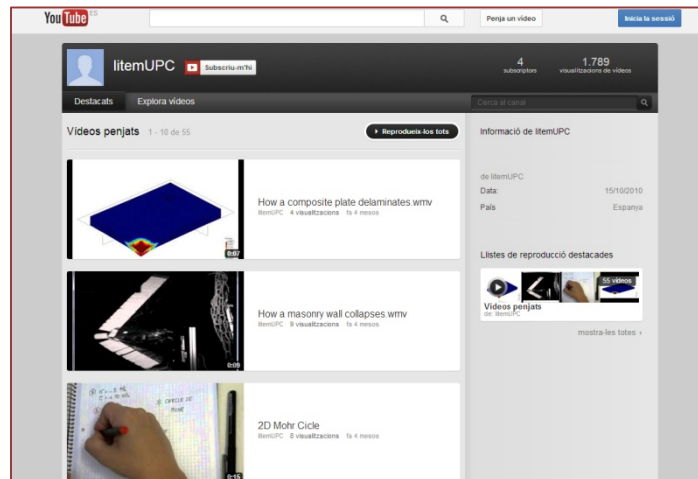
YouTube ES

Penja un vídeo

Inicia la sessió

litemUPC

Subscriu-m'hi

4
subscriptors

1.789
visualitzacions de vídeos

Destacats

Explora vídeos

Cerca al canal

Vídeos penjats 1 - 10 de 55

Reprodueix-los tots

How a composite plate delaminates.wmv
litemUPC 4 visualitzacions fa 4 mesos

0:07

How a masonry wall collapses.wmv
litemUPC 9 visualitzacions fa 4 mesos

0:09

2D Mohr Cicle
litemUPC 8 visualitzacions fa 4 mesos

0:15

Informació de litemUPC

de litemUPC

Data: 15/10/2010

País Espanya

Llistes de reproducció destacades

55 vídeos

Vídeos penjats
de: litemUPC

mostra-les totes ›